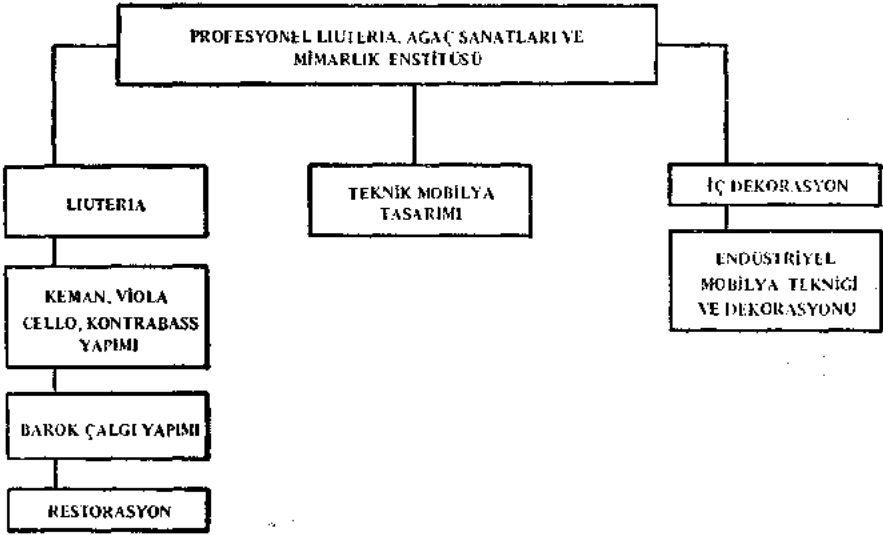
PROFESYONEL LIUTERIA, AGAÇ SANATLARI VE MİMARLIK ENSTİTÜSÜ

LIUTERIA

KEMAN, VİOLA CELLO, KONTRABASS YAPIMI

BAROK ÇALGI YAPIMI

RESTORASYON

TEKNİK MOBİLYA TASARIMI

İÇ DEKORASYON

ENDÜSTRİYEL MOBİLYA TEKNİGİ VE DEKORASYONU